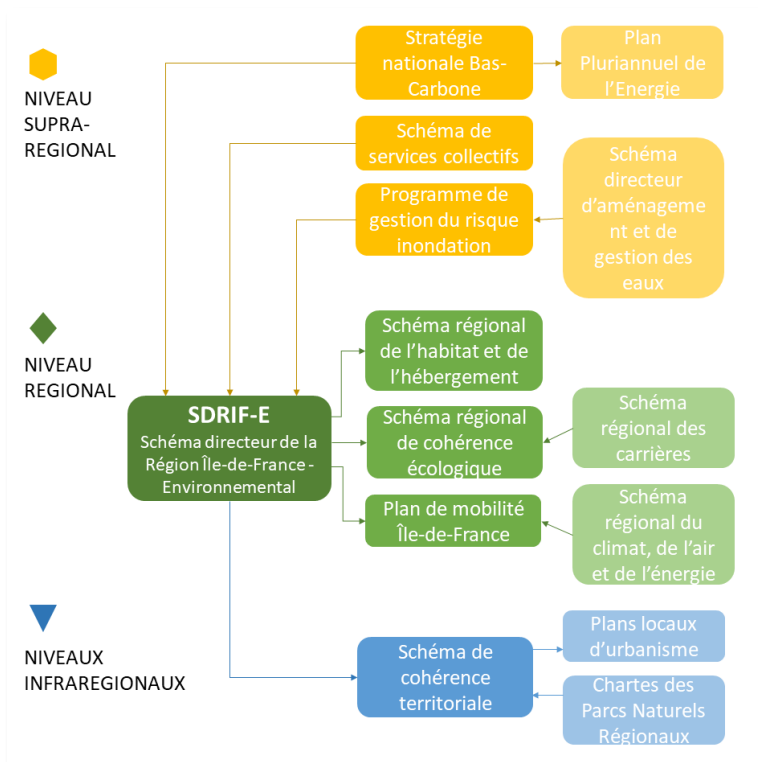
NIVEAU SUPRA-REGIONAL

Stratégie nationale Bas-Carbone

Plan Pluriannuel de l'Energie

Schéma de services collectifs

Programme de gestion du risque inondation

Schéma directeur d'aménagement et de gestion des eaux

NIVEAU REGIONAL

SDRIF-E
Schéma directeur de la Région Île-de-France - Environnemental

Schéma régional de l'habitat et de l'hébergement

Schéma régional de cohérence écologique

Schéma régional des carrières

Plan de mobilité Île-de-France

Schéma régional du climat, de l'air et de l'énergie

NIVEAUX INFRAREGIONAUX

Schéma de cohérence territoriale

Plans locaux d'urbanisme

Chartes des Parcs Naturels Régionaux